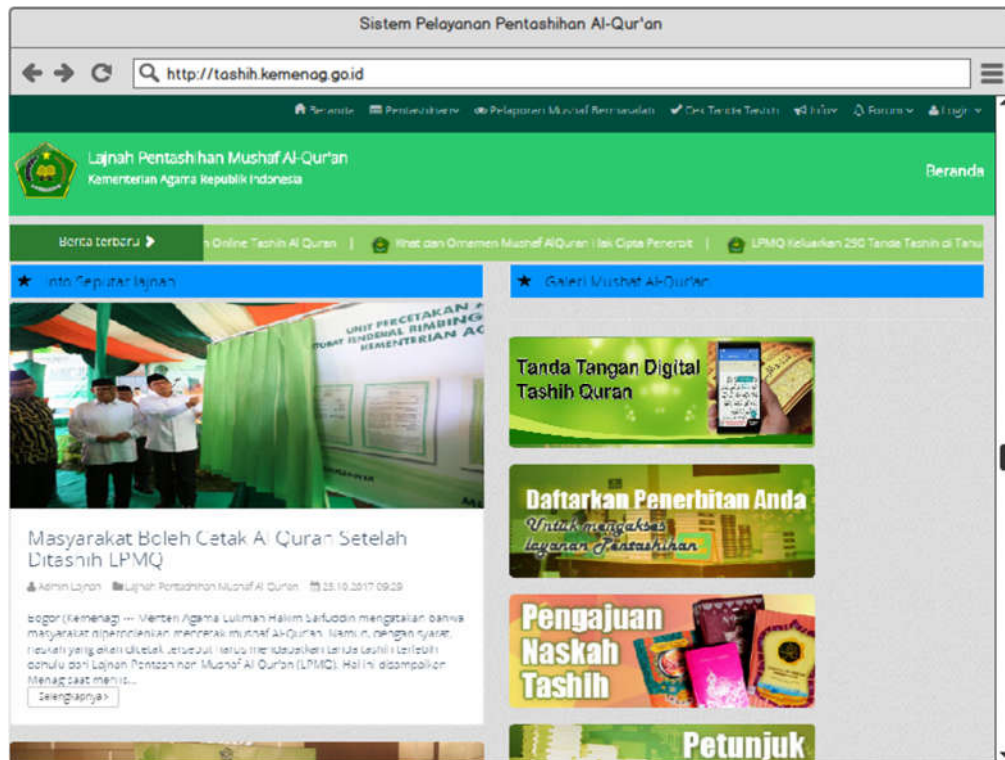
Sistem Pelayanan Pentashihan Al-Qur'an

http://tashih.kemenag.go.id

Beranda Pentashihan Pelaporan Mushaf Bermasalah Cek Tanda Tashih Info Forum Login

Lajnah Pentashihan Mushaf Al-Qur'an
Kementerian Agama Republik Indonesia

Beranda

Berita terbaru ›
n Online Tashih Al Quran | Khat dan Ornamen Mushaf AlQuran Hak Cipta Penerbit | LPMQ Keluarkan 290 Tanda Tashih di Tahu

★ Info Seputar lajnah

★ Galeri Mushaf Al-Qur'an

UNIT PERCETAKAN A
DIREKTORAT JENDERAL BIMBING
KEMENTERIAN AG

Masyarakat Boleh Cetak Al Quran Setelah Ditashih LPMQ

Admin Lajnah Lajnah Pentashihan Mushaf Al-Qur'an 25.10.2017 09:29

Bogor (Kemenag) --- Menteri Agama Lukman Hakim Saifuddin mengatakan bahwa masyarakat diperbolehkan mencetak mushaf Al-Qur'an. Namun, dengan syarat, naskah yang akan dicetak tersebut harus mendapatkan tanda tashih terlebih dahulu dari Lajnah Pentashihan Mushaf Al-Qur'an (LPMQ). Hal ini disampaikan Menag saat menjs...

Selengkapnya›

Tanda Tangan Digital Tashih Quran

Daftarkan Penerbitan Anda
Untuk mengakses layanan Pentashihan

Pengajuan Naskah Tashih

Petunjuk